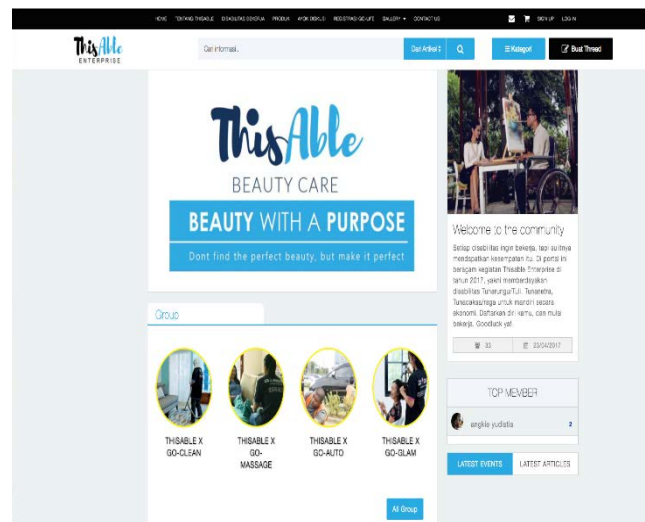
HOME TENTANG THISABLE DISABILITAS DOKTRIA PRODUK AYOK DISKUSI REGISTRASI GO-LIFE GALLERY CONTACT US

SIGN UP LOG IN

ThisAble ENTERPRISE

Cari informasi..

Cari Artikel

Kategori

Buat Thread

ThisAble

BEAUTY CARE

BEAUTY WITH A PURPOSE

Dont find the perfect beauty, but make it perfect

Group

THISABLE X GO-CLEAN

THISABLE X GO-MASSAGE

THISABLE X GO-AUTO

THISABLE X GO-GLAM

All Group

Welcome to the community

Setiap disabilitas ingin bekerja, tapi sulitnya mendapatkan kesempatan itu. Di portal ini beragam kegiatan Thisable Enterprise di tahun 2017, yakni memberdayakan disabilitas Tunarungu/Tuli, Tunanetra, Tunadaksa/tega untuk mandiri secara ekonomi. Daftarkan diri kamu, dan mulai bekerja. Goodluck ya!

33

23/04/2017

TOP MEMBER

angkie yudistia

2

LATEST EVENTS

LATEST ARTICLES